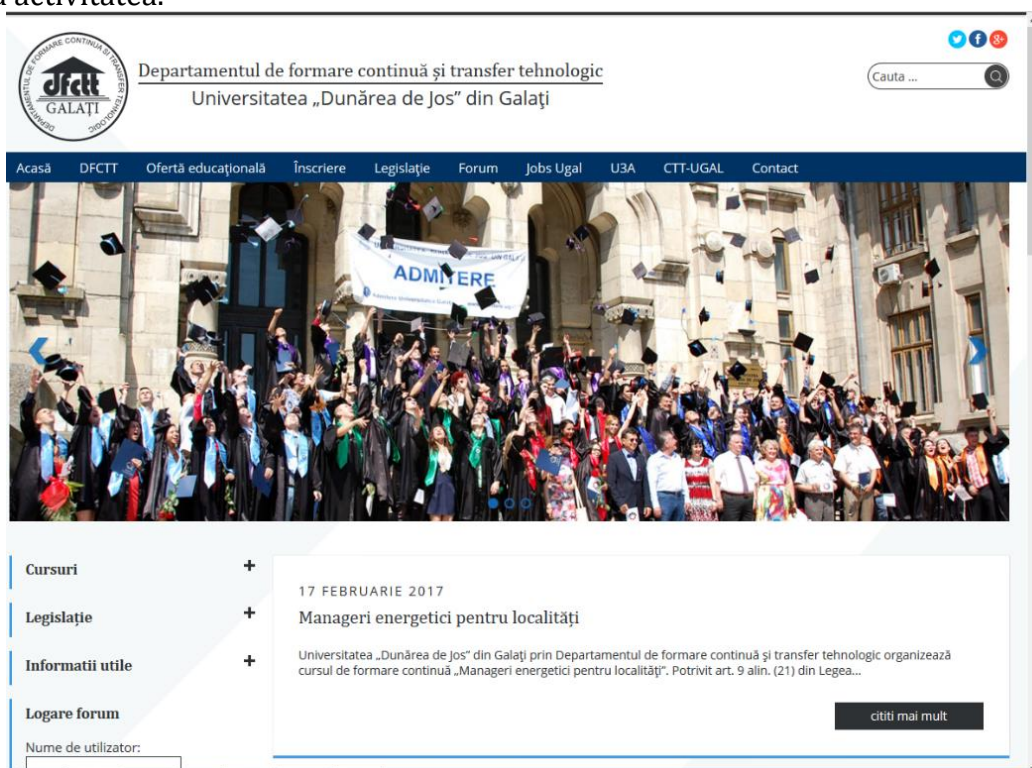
activitatea.

DEPARTAMENTUL DE FORMARE CONTINUĂ ŞI TRANSFER TEHNOLOGIC
DFCTT
GALAŢI

Departamentul de formare continuă şi transfer tehnologic
Universitatea „Dunărea de Jos” din Galaţi

Cauta ...

Acasă | DFCTT | Ofertă educaţională | Înscriere | Legislaţie | Forum | Jobs Ugal | U3A | CTT-UGAL | Contact

ADMITERE

Cursuri +

Legislaţie +

Informatii utile +

Logare forum

Nume de utilizator:

17 FEBRUARIE 2017

Manageri energetici pentru localităţi

Universitatea „Dunărea de Jos” din Galaţi prin Departamentul de formare continuă şi transfer tehnologic organizează cursul de formare continuă „Manageri energetici pentru localităţi”. Potrivit art. 9 alin. (21) din Legea...

cititi mai mult